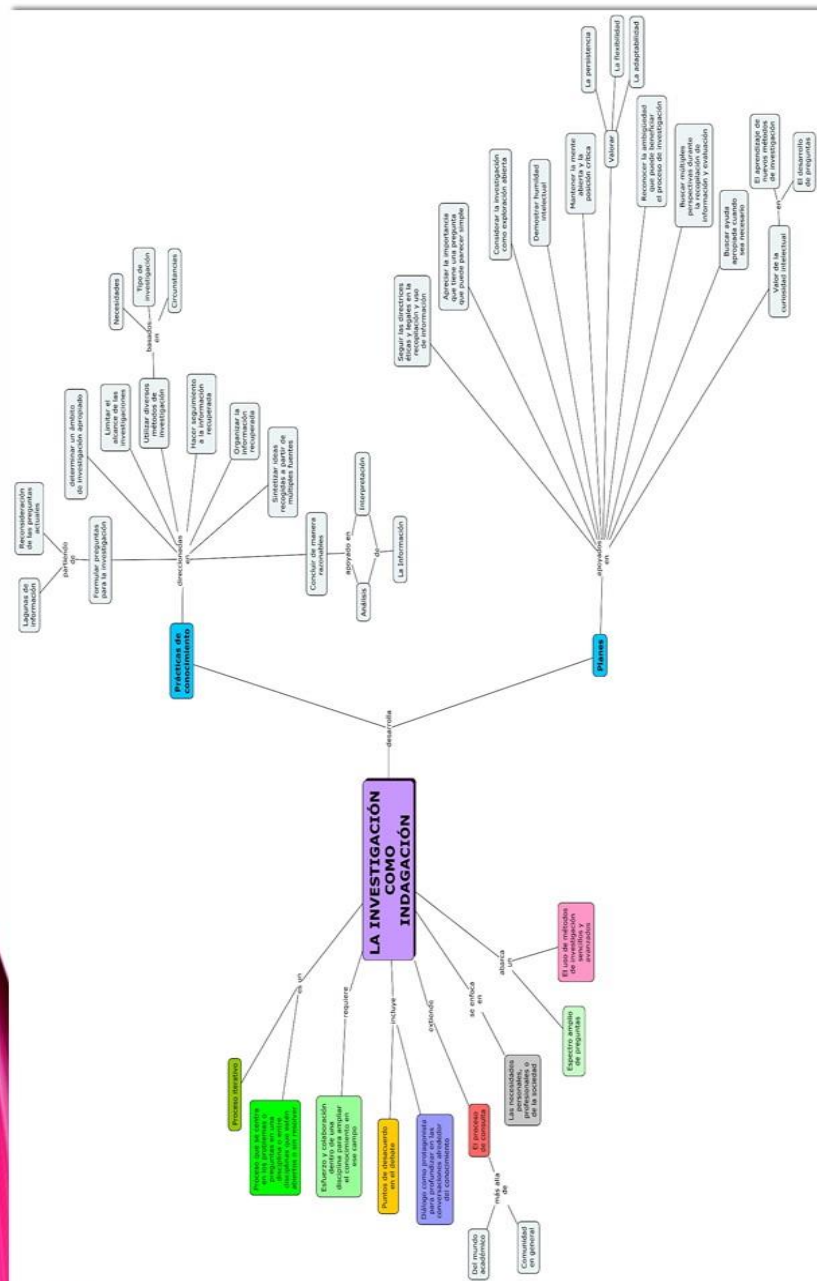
LA INVESTIGACIÓN COMO INDAGACIÓN

desarrolla

Prácticas de conocimiento

direccionadas en

Formular preguntas para la investigación

partiendo de

Lagunas de información

Reconsideración de las preguntas actuales

determinar un ámbito de investigación apropiado

Limitar el alcance de las investigaciones

Utilizar diversos métodos de investigación

basados en

Necesidades

Tipo de investigación

Circunstancias

Hacer seguimiento a la información recuperada

Organizar la información recuperada

Sintetizar ideas recogidas a partir de múltiples fuentes

Concluir de manera razonables

apoyado en

Análisis

Interpretación

de

La Información

Planes

apoyados en

Seguir las directrices éticas y legales en la recopilación y uso de información

Apreciar la importancia que tiene una pregunta que puede parecer simple

Considerar la investigación como exploración abierta

Demostrar humildad intelectual

Mantener la mente abierta y la posición crítica

Valorar

La persistencia

La flexibilidad

La adaptabilidad

Reconocer la ambigüedad que puede beneficiar el proceso de investigación

Buscar múltiples perspectivas durante la recopilación de información y evaluación

Buscar ayuda apropiada cuando sea necesario

Valor de la curiosidad intelectual

en

El aprendizaje de nuevos métodos de investigación

El desarrollo de preguntas

es un

Proceso iterativo

Proceso que se centra en los problemas o preguntas en una disciplina o entre disciplinas que están abiertos o sin resolver

requiere

Esfuerzo y colaboración dentro de una disciplina para ampliar el conocimiento en ese campo

incluye

Puntos de desacuerdo en el debate

Diálogo como protagonista para profundizar en las conversaciones alrededor del conocimiento

extiende

El proceso de consulta

más allá de

Del mundo académico

Comunidad en general

se enfoca en

Las necesidades personales, profesionales o de la sociedad

abarca un

Espectro amplio de preguntas

El uso de métodos de investigación sencillos y avanzados